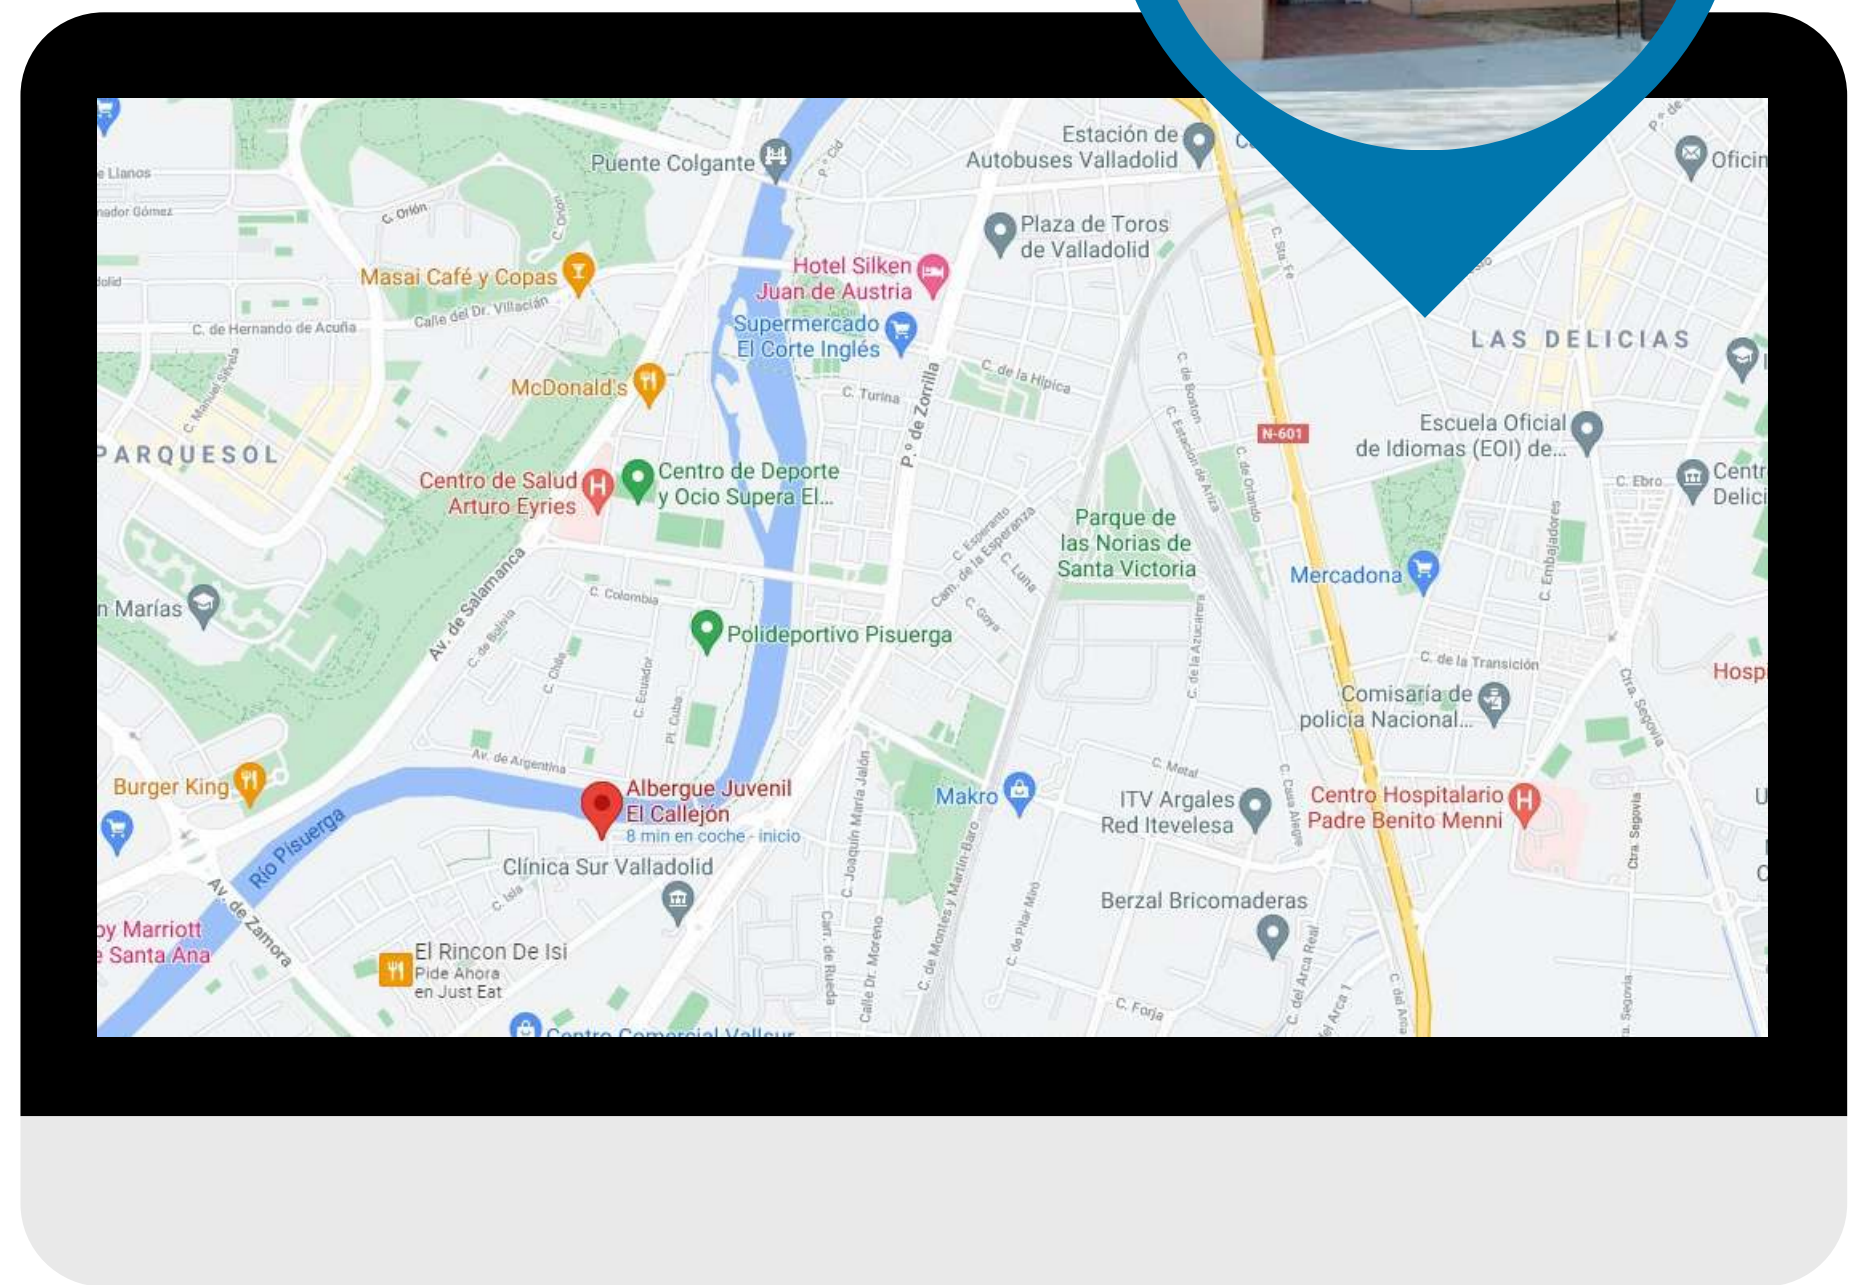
Puente Colgante
Estación de Autobuses Valladolid
Oficin
Plaza de Toros de Valladolid
Masai Café y Copas
Hotel Silken Juan de Austria
Supermercado El Corte Inglés
C. de Hernando de Acuña
Calle del Dr. Villacián
C. Orión
LAS DELICIAS
McDonald's
C. Turina
C. de la Hípica
P.º de Zorrilla
N-601
Escuela Oficial de Idiomas (EOI) de...
PARQUESOL
Centro de Salud Arturo Eyries
Centro de Deporte y Ocio Supera El...
Parque de las Norias de Santa Victoria
C. Ebro
Centr Delic
Mercadona
n Marías
Av. de Salamanca
C. Colombia
Polideportivo Pisuerga
C. de la Transición
Hospi
Comisaría de policía Nacional...
Av. de Argentina
Burger King
Albergue Juvenil El Callejón
8 min en coche · inicio
Makro
ITV Argales Red Itevelesa
Centro Hospitalario Padre Benito Menni
Río Pisuerga
Clínica Sur Valladolid
Av. de Zamora
Berzal Bricomaderas
y Marriott Santa Ana
El Rincon De Isi
Pide Ahora en Just Eat
C. Forja
Centro Comercial Vallsur